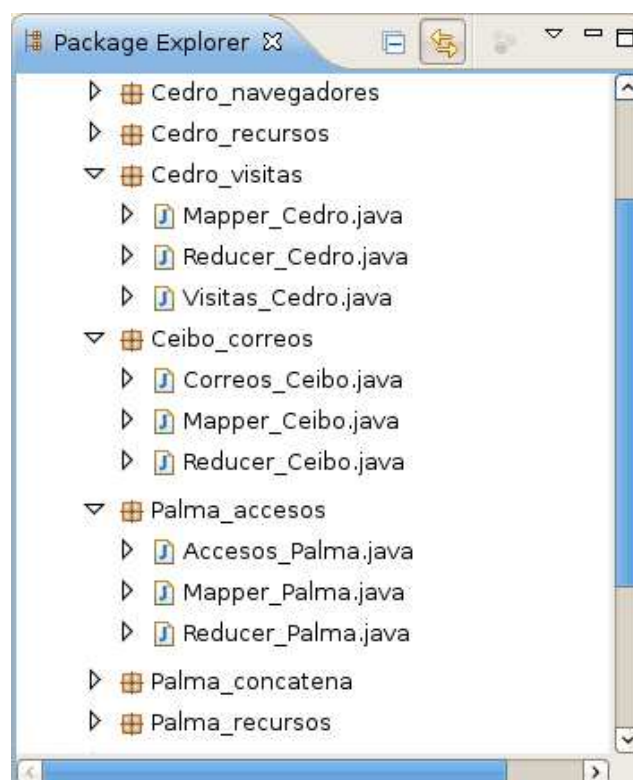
Package Explorer

Cedro_navegadores
Cedro_recursos
Cedro_visitas
Mapper_Cedro.java
Reducer_Cedro.java
Visitas_Cedro.java
Ceibo_correos
Correos_Ceibo.java
Mapper_Ceibo.java
Reducer_Ceibo.java
Palma_accesos
Accesos_Palma.java
Mapper_Palma.java
Reducer_Palma.java
Palma_concatena
Palma_recursos